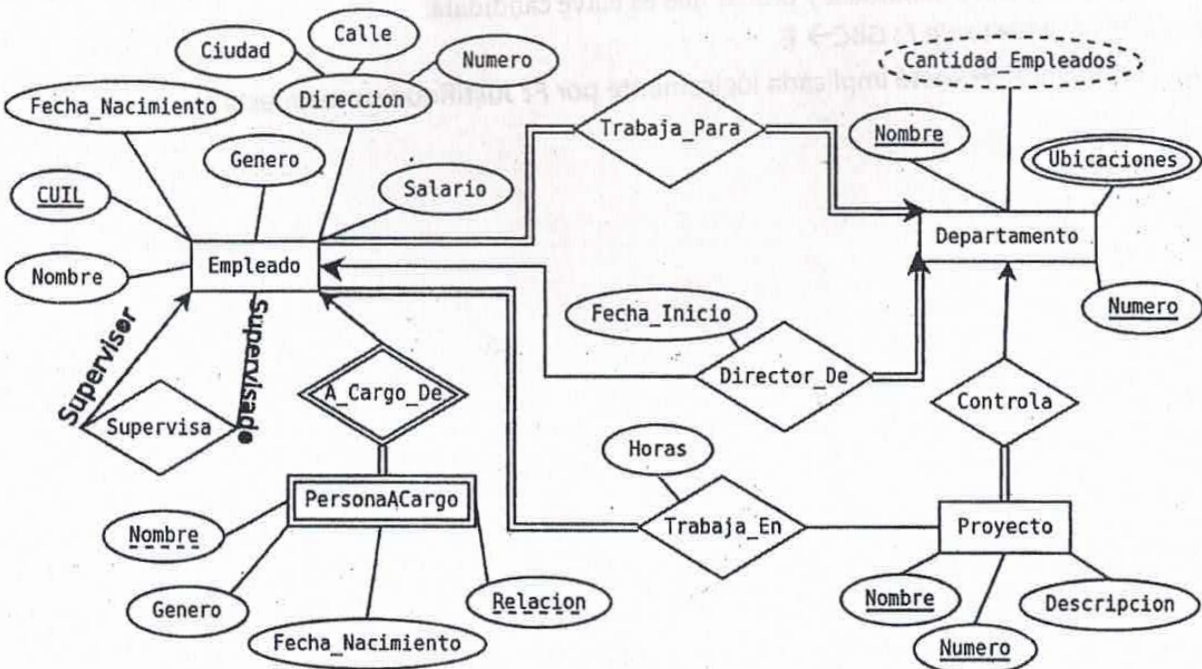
Calle
Ciudad
Numero
Cantidad_Empleados
Fecha_Nacimiento
Direccion
Trabaja_Para
Nombre
Genero
Ubicaciones
CUIL
Salario
Departamento
Empleado
Nombre
Numero
Supervisor
Supervisado
Fecha_Inicio
A_Cargo_De
Director_De
Controla
Supervisa
Horas
PersonaACargo
Trabaja_En
Proyecto
Nombre
Genero
Relacion
Nombre
Descripcion
Fecha_Nacimiento
Numero